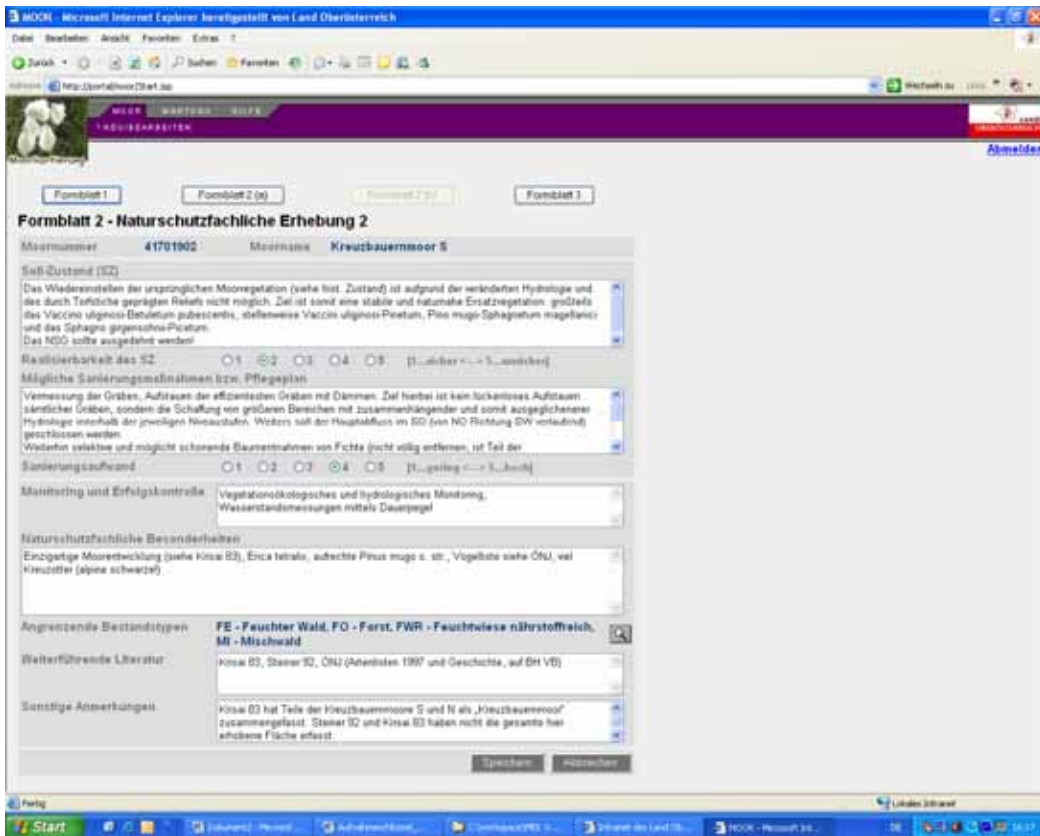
MOOK - Microsoft Internet Explorer bereitgestellt von Land Oberösterreich

Datei Bearbeiten Ansicht Favoriten Extras ?

Zurück Suchen Favoriten

Adresse http://portal/moor/Start.jsp

Wechseln zu Links

MOOR WARTUNG HILFE
TAGUNGSARBEITEN

Moorkartierung

Abmelden

Formblatt 1 Formblatt 2 (a) Formblatt 2 (b) Formblatt 3

Formblatt 2 - Naturschutzfachliche Erhebung 2

Moornummer 41701902 Moorname Kreuzbauernmoor S

Soll-Zustand (SZ)

Das Wiedereinstellen der ursprünglichen Moorvegetation (siehe hist. Zustand) ist aufgrund der veränderten Hydrologie und des durch Torfstiche geprägten Reliefs nicht möglich. Ziel ist somit eine stabile und naturnahe Ersatzvegetation: großteils das Vaccinio uliginosi-Betuletum pubescentis, stellenweise Vaccinio uliginosi-Pinetum, Pino mugo-Sphagnetum magellanici und das Sphagno girgensohnii-Piceetum.
Das NSG sollte ausgedehnt werden!

Realisierbarkeit des SZ O1 O2 O3 O4 O5 [1...sicher <---> 5...unsicher]

Mögliche Sanierungsmaßnahmen bzw. Pflegeplan

Vermessung der Gräben, Aufstauen der effizientesten Gräben mit Dämmen. Ziel hierbei ist kein lückenloses Aufstauen sämtlicher Gräben, sondern die Schaffung von größeren Bereichen mit zusammenhängender und somit ausgeglichenerer Hydrologie innerhalb der jeweiligen Niveaustufen. Weiters soll der Hauptabfluss im SO (von NO Richtung SW verlaufend) geschlossen werden.
Weiterhin selektive und möglichst schonende Baumentnahmen von Fichte (nicht völlig entfernen, ist Teil der

Sanierungsaufwand O1 O2 O3 O4 O5 [1...gering <---> 5...hoch]

Monitoring und Erfolgskontrolle

Vegetationsökologisches und hydrologisches Monitoring, Wasserstandsmessungen mittels Dauerpegel

Naturschutzfachliche Besonderheiten

Einzigartige Moorentwicklung (siehe Krisai 83), Erica tetralix, aufrechte Pinus mugo s. str., Vogelliste siehe ÖNJ, vel Kreuzotter (alpine schwarze!)

Angrenzende Bestandstypen FE - Feuchter Wald, FO - Forst, FWR - Feuchtwiese nährstoffreich, MI - Mischwald

Weiterführende Literatur

Krisai 83, Steiner 92, ÖNJ (Artenlisten 1997 und Geschichte, auf BH VB)

Sonstige Anmerkungen

Krisai 83 hat Teile der Kreuzbauernmoore S und N als „Kreuzbauernmoor" zusammengefasst. Steiner 92 und Krisai 83 haben nicht die gesamte hier erhobene Fläche erfasst.

Speichern Abbrechen

Fertig

Lokales Intranet

Start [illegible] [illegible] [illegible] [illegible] Intranet des Land Ob... MOOK - Microsoft Int...

DE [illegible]